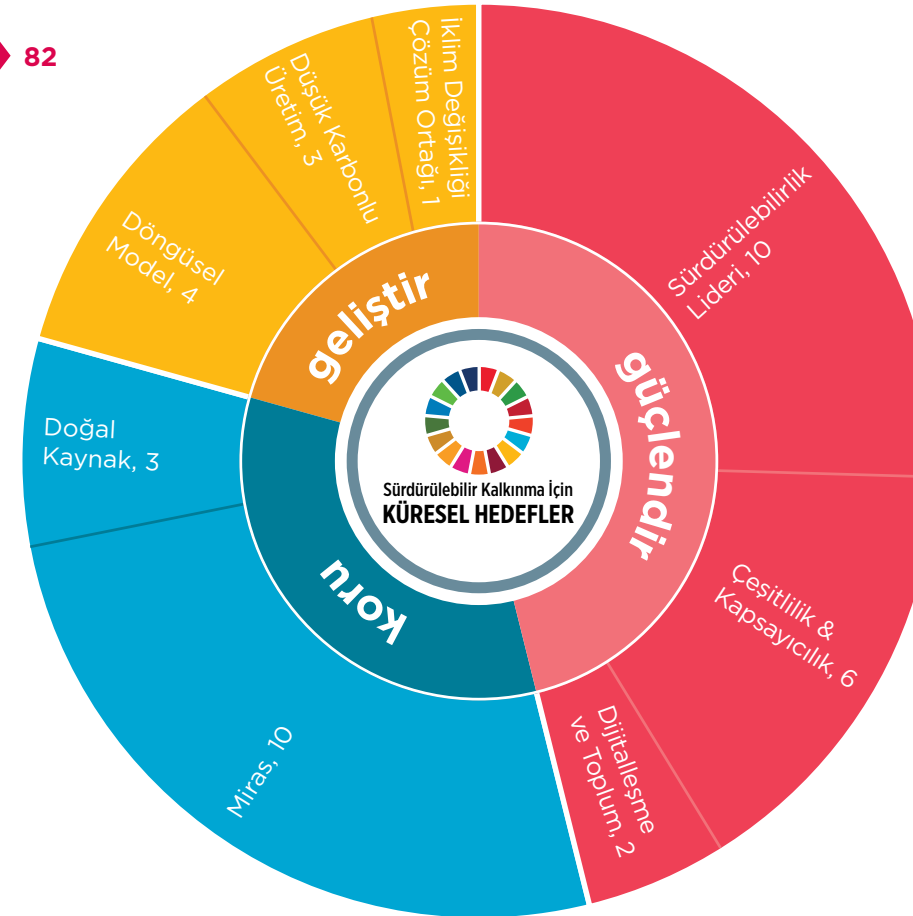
82

İklim Değişikliği Çözüm Ortağı, 1

Düşük Karbonlu Üretim, 3

Döngüsel Model, 4

Sürdürülebilirlik Lideri, 10

geliştir

güçlendir

Doğal Kaynak, 3

Sürdürülebilir Kalkınma İçin
KÜRESEL HEDEFLER

koru

Çeşitlilik & Kapsayıcılık, 6

Miras, 10

Dijitalleşme ve Toplum, 2